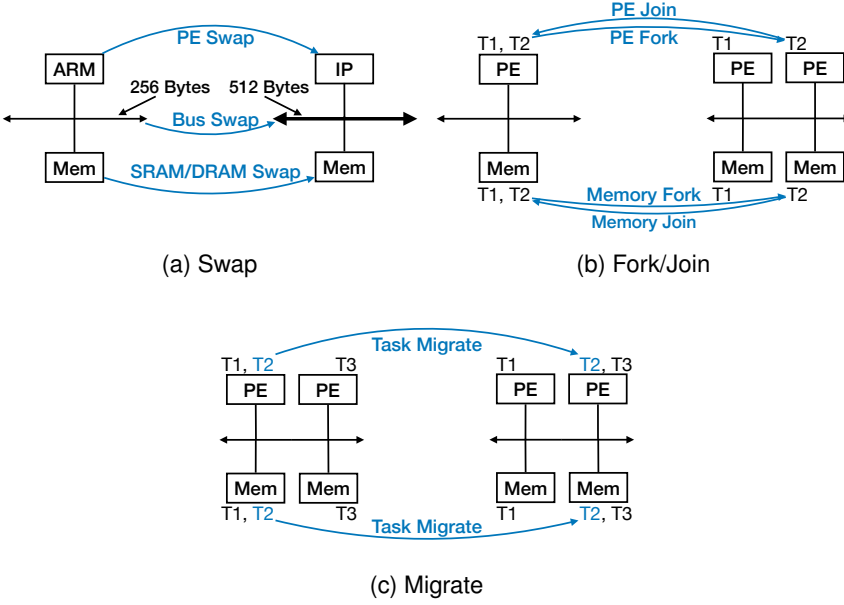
PE Swap

ARM

IP

256 Bytes

512 Bytes

Bus Swap

Mem

SRAM/DRAM Swap

Mem

(a) Swap

PE Join

T1, T2

PE Fork

T1

T2

PE

PE

PE

Mem

Mem

Mem

T1, T2

Memory Fork

T1

T2

Memory Join

(b) Fork/Join

T1, T2

Task Migrate

T3

T1

T2, T3

PE

PE

PE

PE

Mem

Mem

Mem

Mem

T1, T2

T3

T1

T2, T3

Task Migrate

(c) Migrate